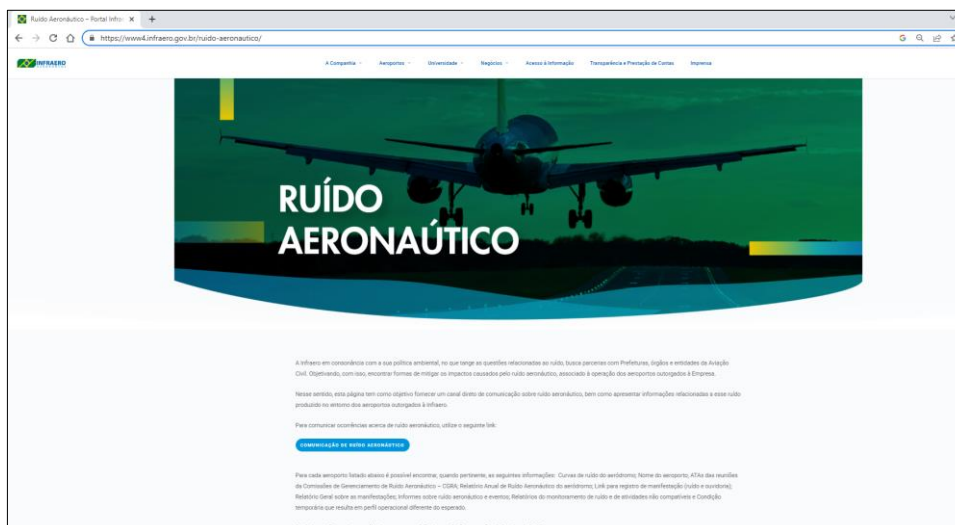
Ruído Aeronáutico – Portal Infra ×

https://www4.infraero.gov.br/ruido-aeronautico/

INFRAERO

A Companhia  Aeroportos  Universidade  Negócios  Acesso à Informação  Transparência e Prestação de Contas  Imprensa

RUÍDO AERONAÚTICO

A Infraero em consonância com a sua política ambiental, no que tange as questões relacionadas ao ruído, busca parcerias com Prefeituras, órgãos e entidades da Aviação Civil. Objetivando, com isso, encontrar formas de mitigar os impactos causados pelo ruído aeronáutico, associado à operação dos aeroportos outorgados à Empresa.

Nesse sentido, esta página tem como objetivo fornecer um canal direto de comunicação sobre ruído aeronáutico, bem como apresentar informações relacionadas a esse ruído produzido no entorno dos aeroportos outorgados à Infraero.

Para comunicar ocorrências acerca de ruído aeronáutico, utilize o seguinte link:

COMUNICAÇÃO DE RUÍDO AERONÁUTICO

Para cada aeroporto listado abaixo é possível encontrar, quando pertinente, as seguintes informações: Curvas de ruído do aeródromo; Nome do aeroporto; ATAs das reuniões da Comissões de Gerenciamento de Ruído Aeronáutico – CGRA; Relatório Anual de Ruído Aeronáutico do aeródromo; Link para registro de manifestação (ruído e ouvidoria); Relatório Geral sobre as manifestações; Informes sobre ruído aeronáutico e eventos; Relatórios do monitoramento de ruído e de atividades não compatíveis e Condição temporária que resulta em perfil operacional diferente do esperado.